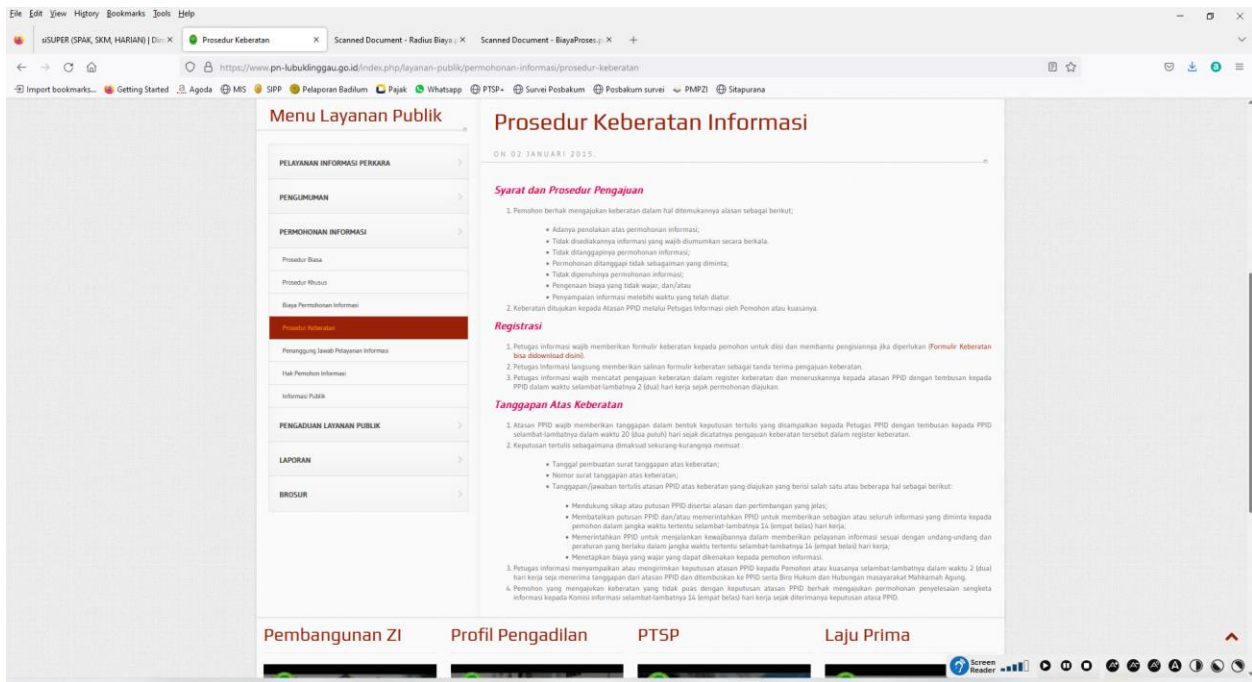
File Edit View History Bookmarks Tools Help

siSUPER (SPAK, SKM, HARIAN) | Dir × Prosedur Keberatan × Scanned Document - Radius Biaya × Scanned Document - BiayaProses × +

https://www.pn-lubuklinggau.go.id/index.php/layanan-publik/permohonan-informasi/prosedur-keberatan

Import bookmarks... Getting Started Agoda MIS SIPP Pelaporan Badilum Pajak Whatsapp PTSP+ Survei Posbakum Posbakum survei PMPZI Sitapurana

Menu Layanan Publik

PELAYANAN INFORMASI PERKARA
PENGUMUMAN
PERMOHONAN INFORMASI
Prosedur Biasa
Prosedur Khusus
Biaya Permohonan Informasi
Prosedur Keberatan
Penanggung Jawab Pelayanan Informasi
Hak Pemohon Informasi
Informasi Publik
PENGADUAN LAYANAN PUBLIK
LAPORAN
BROSUR

Prosedur Keberatan Informasi

ON 02 JANUARI 2015.

Syarat dan Prosedur Pengajuan

1. Pemohon berhak mengajukan keberatan dalam hal ditemukannya alasan sebagai berikut;

• Adanya penolakan atas permohonan informasi;
• Tidak disediakannya informasi yang wajib diumumkan secara berkala.
• Tidak ditanggapinya permohonan informasi;
• Permohonan ditanggapi tidak sebagaiman yang diminta;
• Tidak dipenuhinya permohonan informasi;
• Pengenaan biaya yang tidak wajar, dan/atau
• Penyampaian informasi melebihi waktu yang telah diatur.

2. Keberatan ditujukan kepada Atasan PPID melalui Petugas Informasi oleh Pemohon atau kuasanya.

Registrasi

1. Petugas informasi wajib memberikan formulir keberatan kepada pemohon untuk diisi dan membantu pengisiannya jika diperlukan (Formulir Keberatan bisa didownload disini).
2. Petugas Informasi langsung memberikan salinan formulir keberatan sebagai tanda terima pengajuan keberatan.
3. Petugas Informasi wajib mencatat pengajuan keberatan dalam register keberatan dan meneruskannya kepada atasan PPID dengan tembusan kepada PPID dalam waktu selambat-lambatnya 2 (dua) hari kerja sejak permohonan diajukan.

Tanggapan Atas Keberatan

1. Atasan PPID wajib memberikan tanggapan dalam bentuk keputusan tertulis yang disampaikan kepada Petugas PPID dengan tembusan kepada PPID selambat-lambatnya dalam waktu 20 (dua puluh) hari sejak dicatatnya pengajuan keberatan tersebut dalam register keberatan.
2. Keputusan tertulis sebagaimana dimaksud sekurang-kurangnya memuat :

• Tanggal pembuatan surat tanggapan atas keberatan;
• Nomor surat tanggapan atas keberatan;
• Tanggapan/jawaban tertulis atasan PPID atas keberatan yang diajukan yang berisi salah satu atau beberapa hal sebagai berikut:

• Mendukung sikap atau putusan PPID disertai alasan dan pertimbangan yang jelas;
• Membatalkan putusan PPID dan/atau memerintahkan PPID untuk memberikan sebagian atau seluruh informasi yang diminta kepada pemohon dalam jangka waktu tertentu selambat-lambatnya 14 (empat belas) hari kerja;
• Memerintahkan PPID untuk menjalankan kewajibannya dalam memberikan pelayanan informasi sesuai dengan undang-undang dan peraturan yang berlaku dalam jangka waktu tertentu selambat-lambatnya 14 (empat belas) hari kerja;
• Menetapkan biaya yang wajar yang dapat dikenakan kepada pemohon informasi.

3. Petugas informasi menyampaikan atau mengirimkan keputusan atasan PPID kepada Pemohon atau kuasanya selambat-lambatnya dalam waktu 2 (dua) hari kerja seja menerima tanggapan dari atasan PPID dan ditembuskan ke PPID serta Biro Hukum dan Hubungan masayarakat Mahkamah Agung.
4. Pemohon yang mengajukan keberatan yang tidak puas dengan keputusan atasan PPID berhak mengajukan permohonan penyelesaian sengketa informasi kepada Komisi informasi selambat-lambatnya 14 (empat belas) hari kerja sejak diterimanya keputusan atasa PPID.

Pembangunan ZI
Profil Pengadilan
PTSP
Laju Prima

Screen Reader